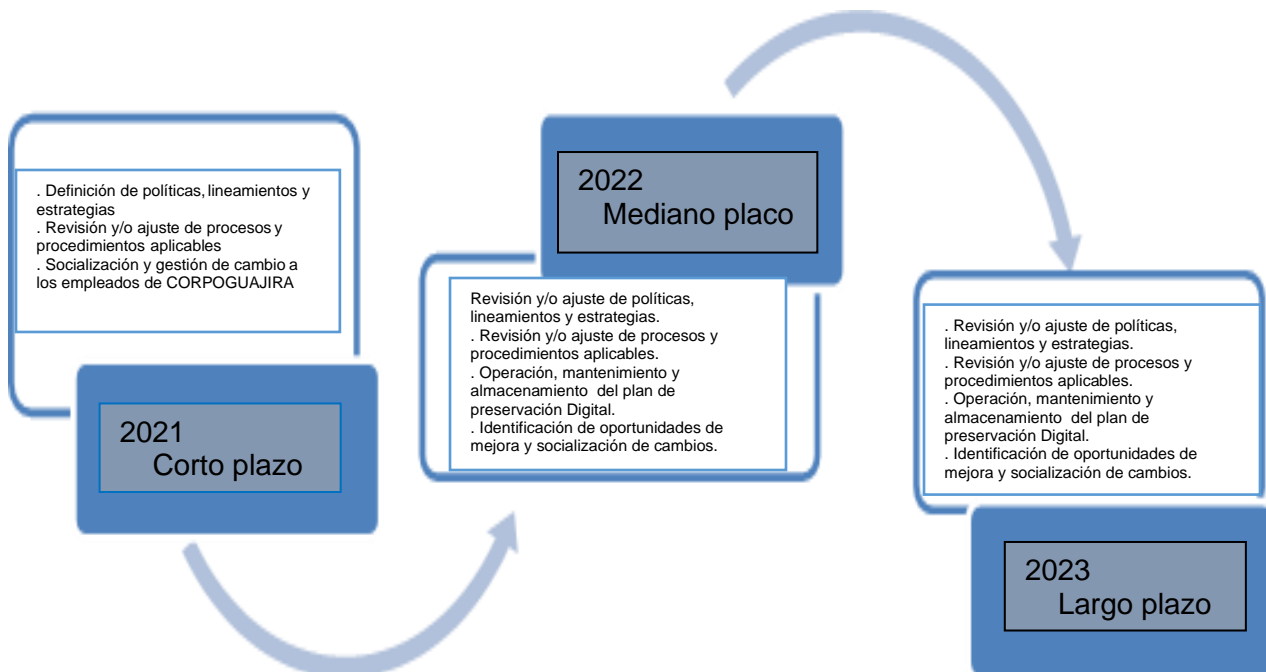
. Definición de políticas, lineamientos y estrategias
. Revisión y/o ajuste de procesos y procedimientos aplicables
. Socialización y gestión de cambio a los empleados de CORPOGUAJIRA

2021
Corto plazo

2022
Mediano placo

Revisión y/o ajuste de políticas, lineamientos y estrategias.
. Revisión y/o ajuste de procesos y procedimientos aplicables.
. Operación, mantenimiento y almacenamiento del plan de preservación Digital.
. Identificación de oportunidades de mejora y socialización de cambios.

. Revisión y/o ajuste de políticas, lineamientos y estrategias.
. Revisión y/o ajuste de procesos y procedimientos aplicables.
. Operación, mantenimiento y almacenamiento del plan de preservación Digital.
. Identificación de oportunidades de mejora y socialización de cambios.

2023
Largo plazo